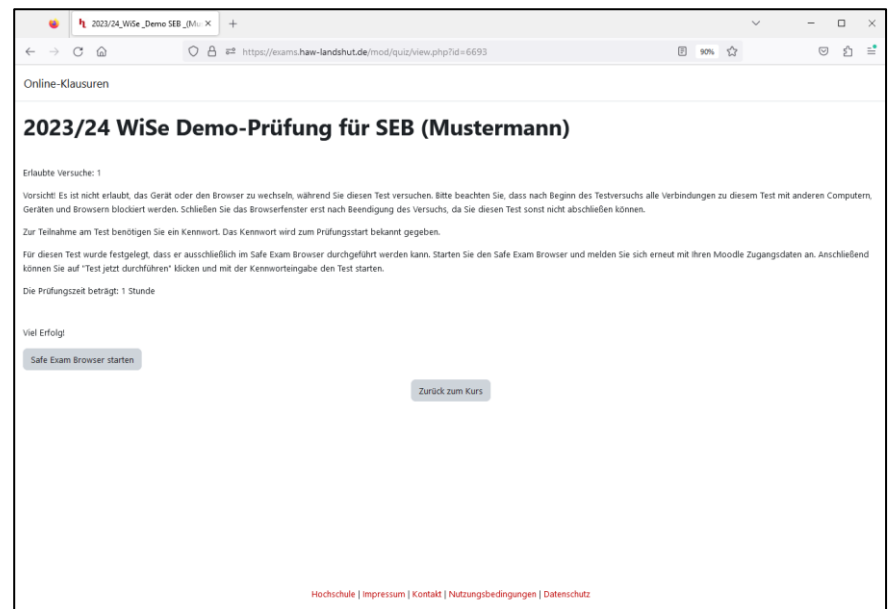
2023/24_WiSe_Demo SEB_(Mu ×

https://exams.haw-landshut.de/mod/quiz/view.php?id=6693

90%

Online-Klausuren

2023/24 WiSe Demo-Prüfung für SEB (Mustermann)

Erlaubte Versuche: 1

Vorsicht! Es ist nicht erlaubt, das Gerät oder den Browser zu wechseln, während Sie diesen Test versuchen. Bitte beachten Sie, dass nach Beginn des Testversuchs alle Verbindungen zu diesem Test mit anderen Computern, Geräten und Browsern blockiert werden. Schließen Sie das Browserfenster erst nach Beendigung des Versuchs, da Sie diesen Test sonst nicht abschließen können.

Zur Teilnahme am Test benötigen Sie ein Kennwort. Das Kennwort wird zum Prüfungsstart bekannt gegeben.

Für diesen Test wurde festgelegt, dass er ausschließlich im Safe Exam Browser durchgeführt werden kann. Starten Sie den Safe Exam Browser und melden Sie sich erneut mit Ihren Moodle Zugangsdaten an. Anschließend können Sie auf "Test jetzt durchführen" klicken und mit der Kennworteingabe den Test starten.

Die Prüfungszeit beträgt: 1 Stunde

Viel Erfolg!

Safe Exam Browser starten

Zurück zum Kurs

Hochschule | Impressum | Kontakt | Nutzungsbedingungen | Datenschutz